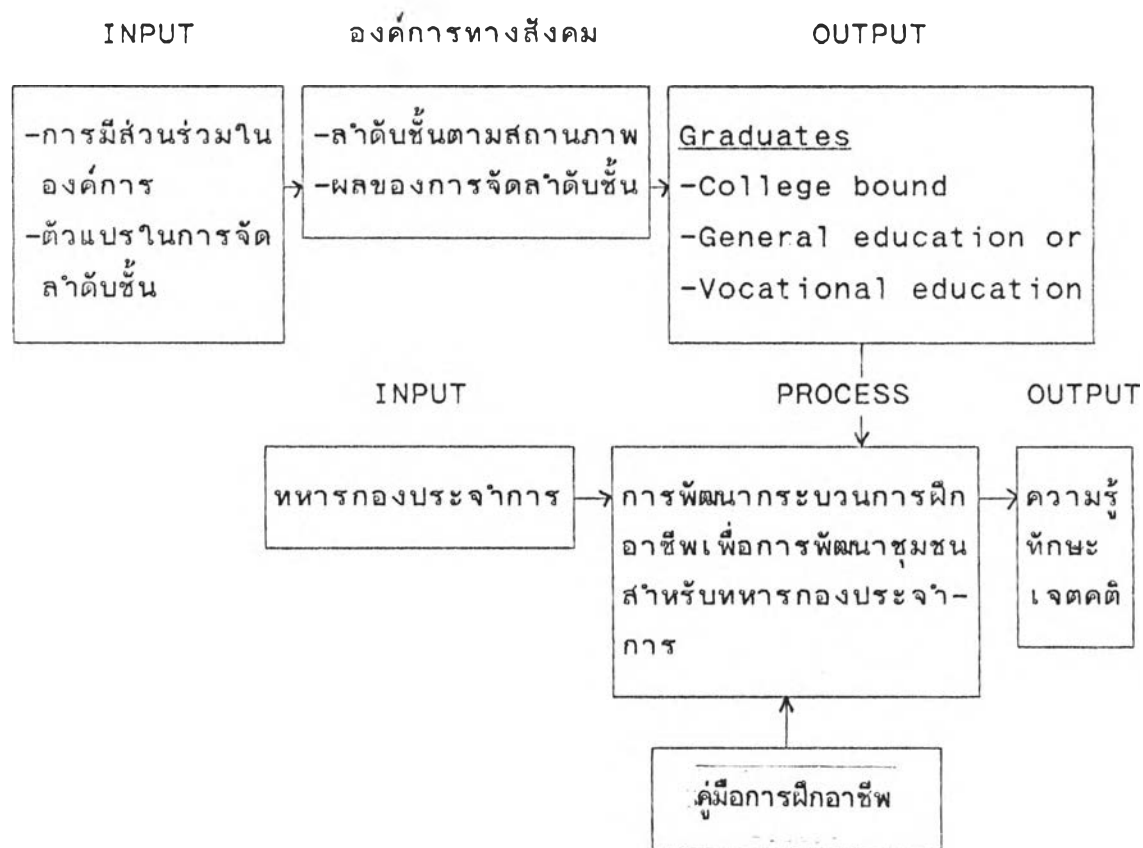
INPUT

องค์การทางสังคม

OUTPUT

-การมีส่วนร่วมในองค์การ
-ตัวแปรในการจัดลำดับชั้น

-ลำดับชั้นตามสถานภาพ
-ผลของการจัดลำดับชั้น

Graduates
-College bound
-General education or
-Vocational education

INPUT

PROCESS

OUTPUT

หหารกองประจำการ

การพัฒนากระบวนการฝึกอาชีพเพื่อการพัฒนาชุมชนสำหรับหหารกองประจำการ

ความรู้
ทักษะ
เจตคติ

คู่มือการฝึกอาชีพ